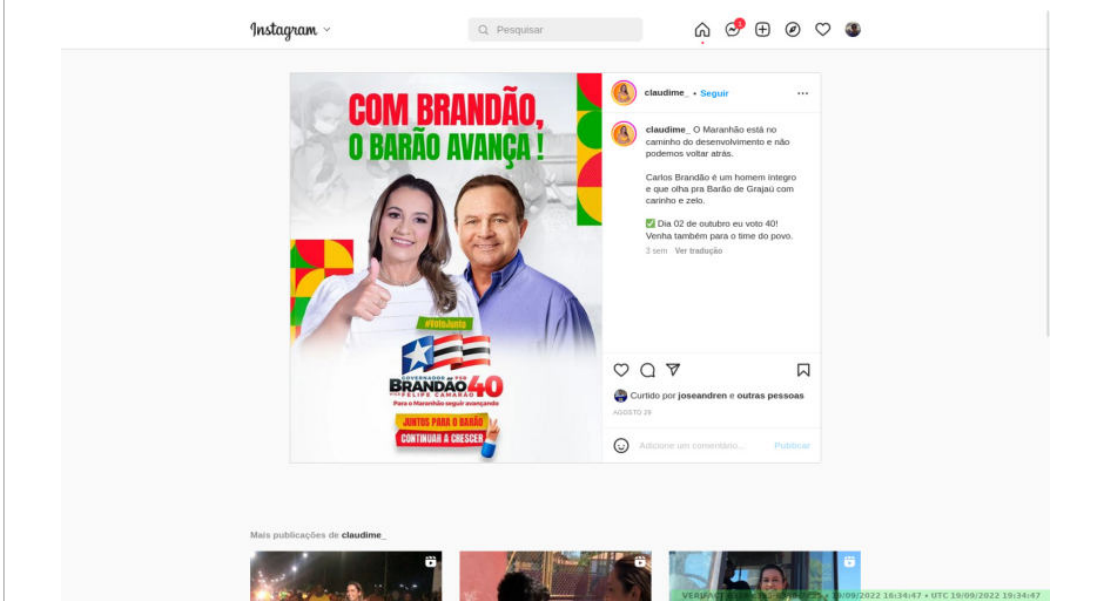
Instagram

Pesquisar

1

COM BRANDÃO, O BARÃO AVANÇA !

#VotoJunto

GOVERNADOR 40
BRANDÃO 40
VICE FELIPE CAMARÃO
Para o Maranhão seguir avançando

JUNTOS PARA O BARÃO
CONTINUAR A CRESCER

claudime_ • Seguir

claudime_ O Maranhão está no caminho do desenvolvimento e não podemos voltar atrás.

Carlos Brandão é um homem integro e que olha pra Barão de Grajaú com carinho e zelo.

✅ Dia 02 de outubro eu voto 40! Venha também para o time do povo.

3 sem Ver tradução

Curtido por joseandren e outras pessoas

AGOSTO 29

Adicione um comentário...

Publicar

Mais publicações de claudime_

VERDACT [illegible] 19/09/2022 16:34:47 • UTC 19/09/2022 19:34:47